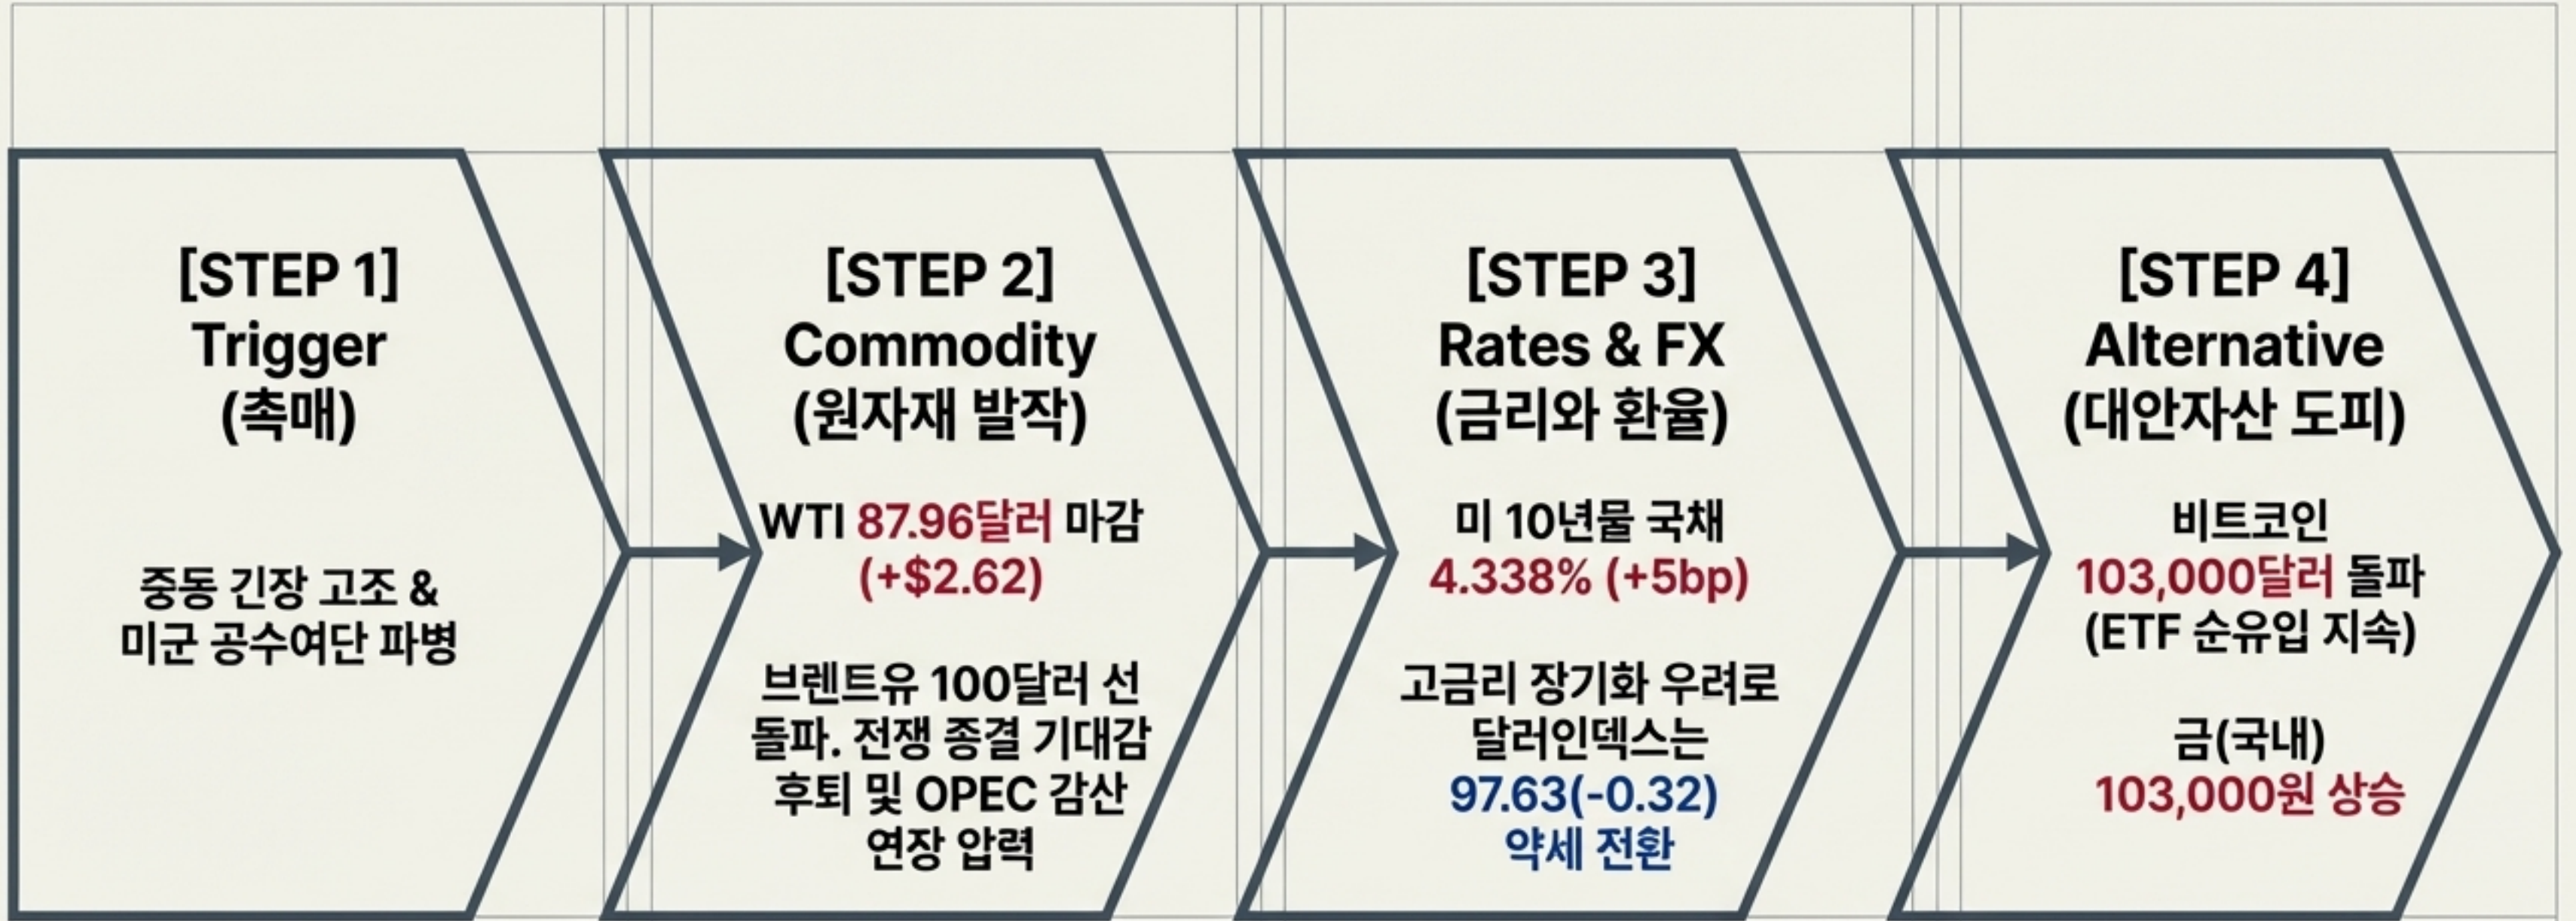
[STEP 1]
Trigger
(촉매)

중동 긴장 고조 & 미군 공수여단 파병

[STEP 2]
Commodity
(원자재 발작)

WTI 87.96달러 마감 (+$2.62)

브렌트유 100달러 선 돌파. 전쟁 종결 기대감 후퇴 및 OPEC 감산 연장 압력

[STEP 3]
Rates & FX
(금리와 환율)

미 10년물 국채 4.338% (+5bp)

고금리 장기화 우려로 달러인덱스는 97.63(-0.32) 약세 전환

[STEP 4]
Alternative
(대안자산 도피)

비트코인 103,000달러 돌파 (ETF 순유입 지속)

금(국내) 103,000원 상승